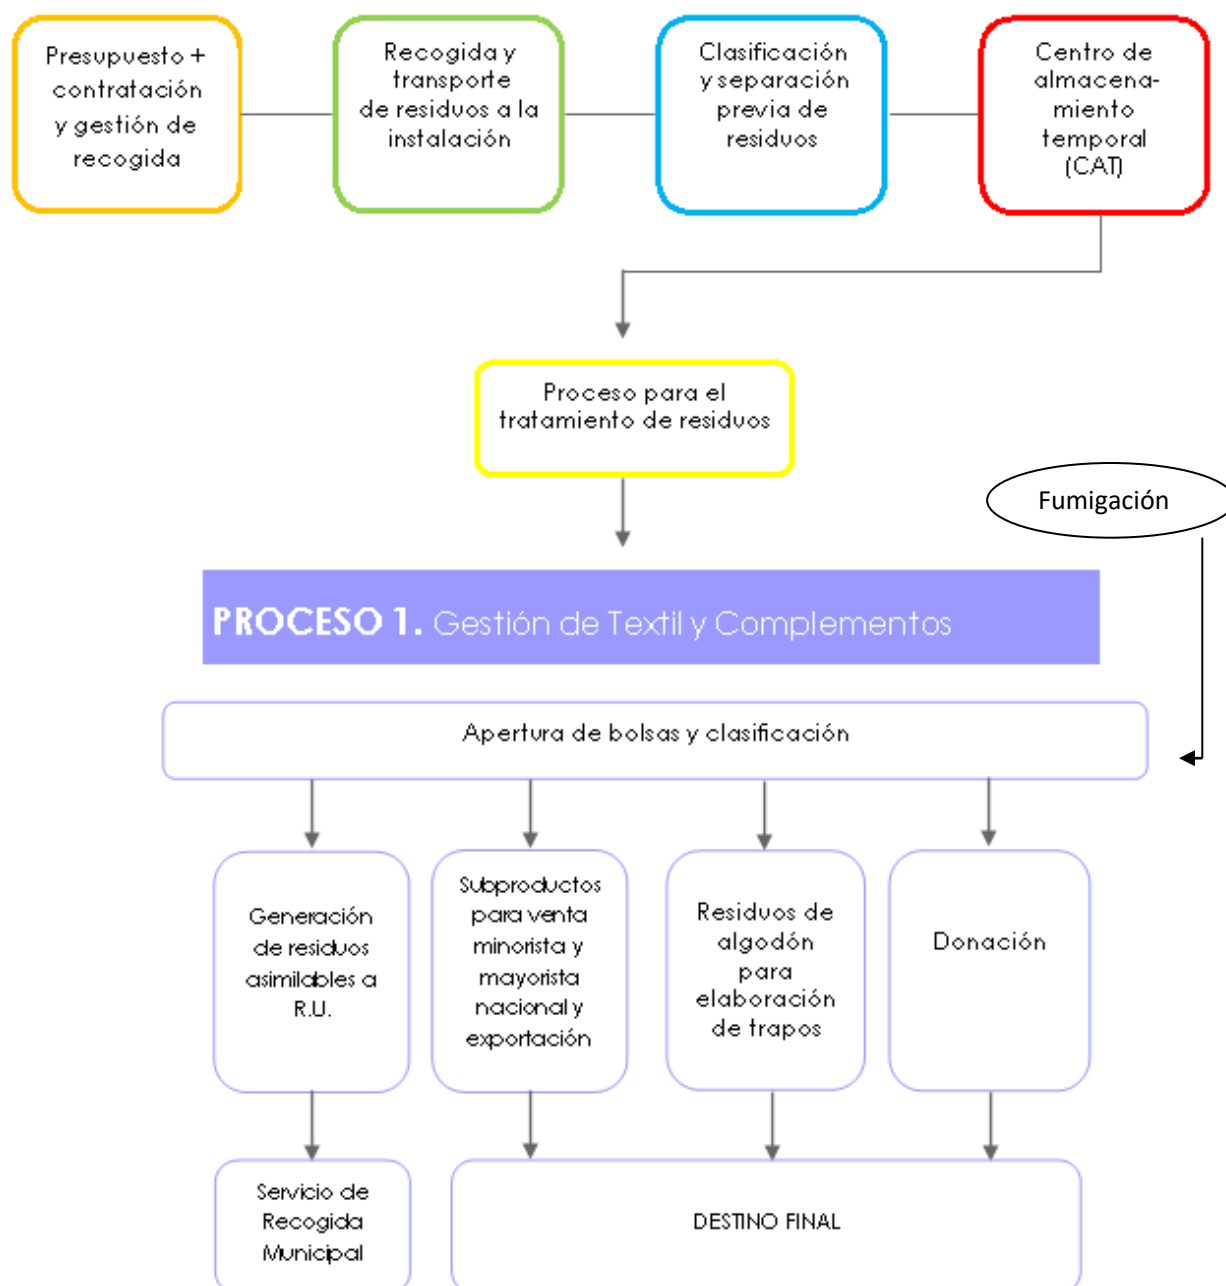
Presupuesto + contratación y gestión de recogida

Recogida y transporte de residuos a la instalación

Clasificación y separación previa de residuos

Centro de almacenamiento temporal (CAT)

Proceso para el tratamiento de residuos

Fumigación

PROCESO 1. Gestión de Textil y Complementos

Apertura de bolsas y clasificación

Generación de residuos asimilables a R.U.

Subproductos para venta minorista y mayorista nacional y exportación

Residuos de algodón para elaboración de trapos

Donación

Servicio de Recogida Municipal

DESTINO FINAL